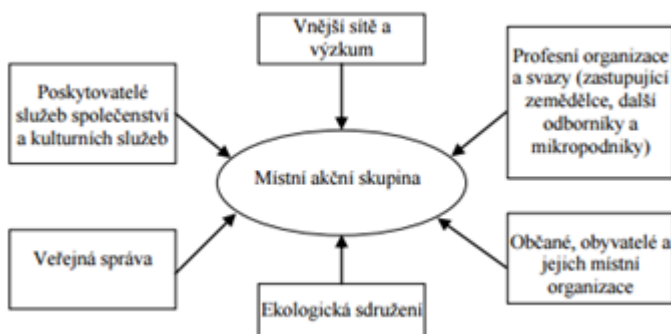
Vnější sítě a výzkum

Poskytovatelé služeb společenství a kulturních služeb

Profesní organizace a svazy (zastupující zemědělce, další odborníky a mikropodniky)

Místní akční skupina

Veřejná správa

Občané, obyvatelé a jejich místní organizace

Ekologická sdružení